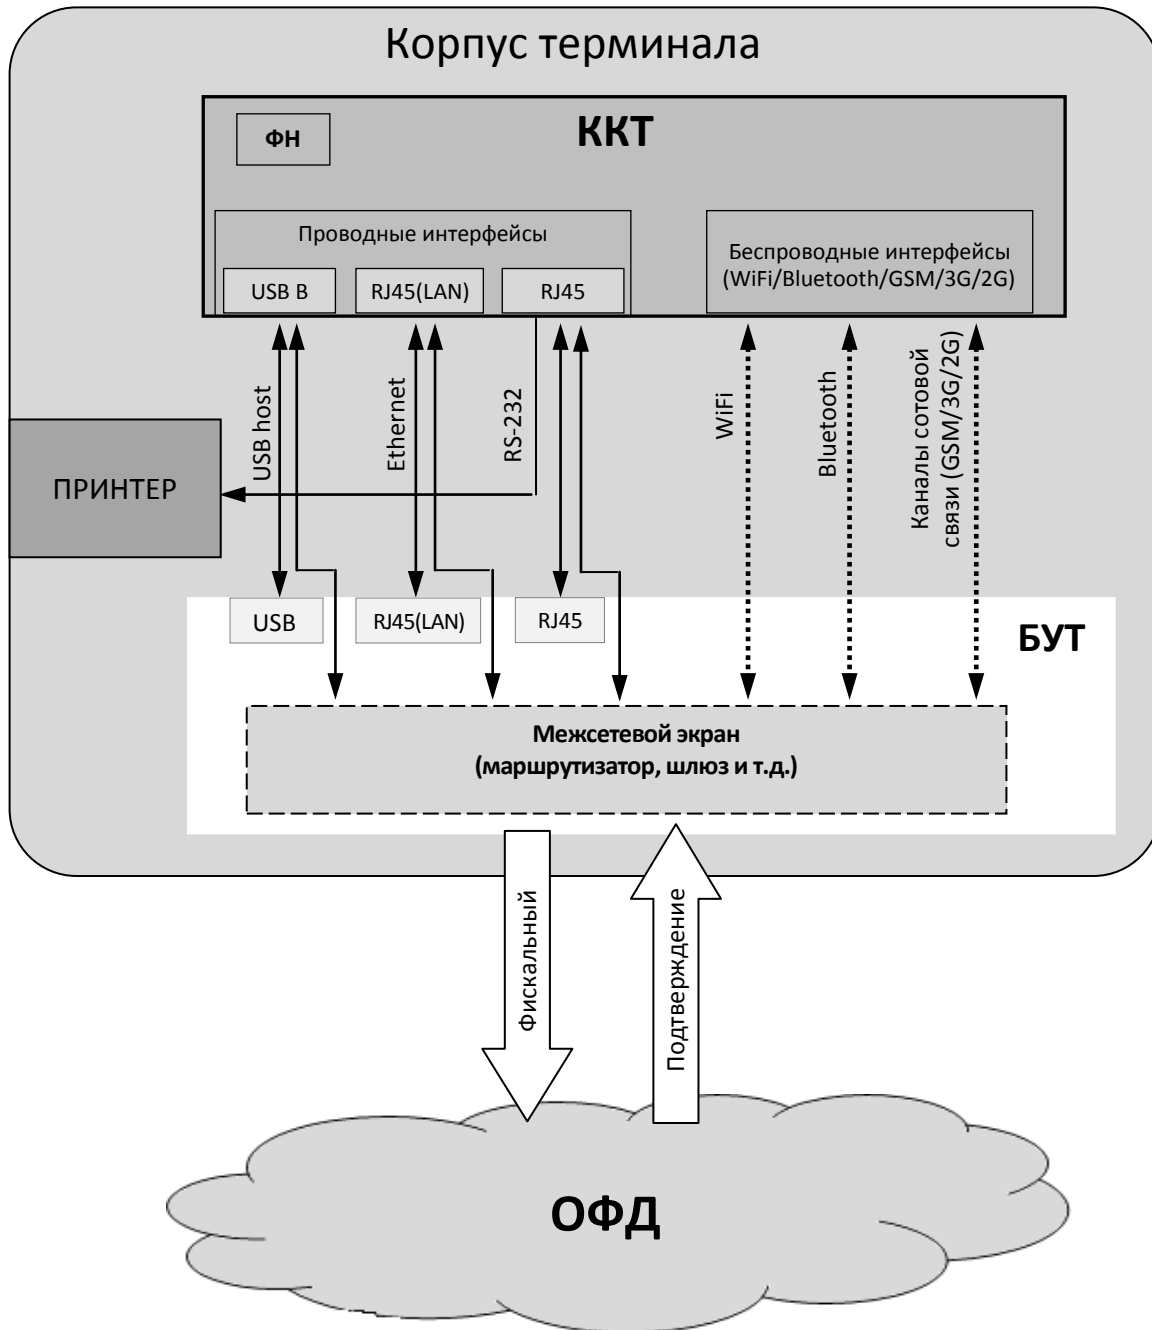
Корпус терминала

ФН

ККТ

Проводные интерфейсы

USB B

RJ45(LAN)

RJ45

Беспроводные интерфейсы (WiFi/Bluetooth/GSM/3G/2G)

USB host

Ethernet

RS-232

WiFi

Bluetooth

Каналы сотовой связи (GSM/3G/2G)

ПРИНТЕР

USB

RJ45(LAN)

RJ45

БУТ

Межсетевой экран
(маршрутизатор, шлюз и т.д.)

Фискальный

Подтверждение

ОФД